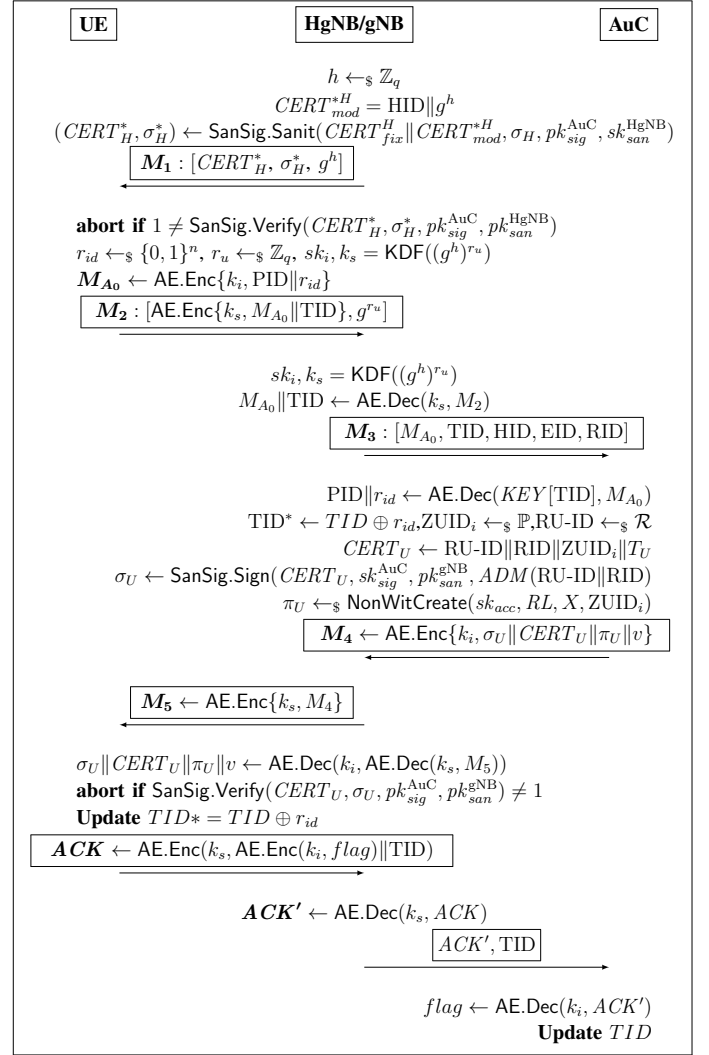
UE

HgNB/gNB

AuC

$h \leftarrow_\$ \mathbb{Z}_q$

$CERT^{*H}_{mod} = \mathrm{HID}\|g^h$

$(CERT^*_H, \sigma^*_H) \leftarrow \mathsf{SanSig.Sanit}(CERT^H_{fix}\|CERT^{*H}_{mod}, \sigma_H, pk^{\mathrm{AuC}}_{sig}, sk^{\mathrm{HgNB}}_{san})$

$\boldsymbol{M_1} : [CERT^*_H, \sigma^*_H, g^h]$

**abort if** $1 \neq \mathsf{SanSig.Verify}(CERT^*_H, \sigma^*_H, pk^{\mathrm{AuC}}_{sig}, pk^{\mathrm{HgNB}}_{san})$

$r_{id} \leftarrow_\$ \{0,1\}^n$, $r_u \leftarrow_\$ \mathbb{Z}_q$, $sk_i, k_s = \mathsf{KDF}((g^h)^{r_u})$

$\boldsymbol{M_{A_0}} \leftarrow \mathsf{AE.Enc}\{k_i, \mathrm{PID}\|r_{id}\}$

$\boldsymbol{M_2} : [\mathsf{AE.Enc}\{k_s, M_{A_0}\|\mathrm{TID}\}, g^{r_u}]$

$sk_i, k_s = \mathsf{KDF}((g^h)^{r_u})$

$M_{A_0}\|\mathrm{TID} \leftarrow \mathsf{AE.Dec}(k_s, M_2)$

$\boldsymbol{M_3} : [M_{A_0}, \mathrm{TID}, \mathrm{HID}, \mathrm{EID}, \mathrm{RID}]$

$\mathrm{PID}\|r_{id} \leftarrow \mathsf{AE.Dec}(KEY[\mathrm{TID}], M_{A_0})$

$\mathrm{TID}^* \leftarrow TID \oplus r_{id}$, $\mathrm{ZUID}_i \leftarrow_\$ \mathbb{P}$, RU-ID $\leftarrow_\$ \mathcal{R}$

$CERT_U \leftarrow \mathrm{RU\text{-}ID}\|\mathrm{RID}\|\mathrm{ZUID}_i\|T_U$

$\sigma_U \leftarrow \mathsf{SanSig.Sign}(CERT_U, sk^{\mathrm{AuC}}_{sig}, pk^{\mathrm{gNB}}_{san}, ADM(\mathrm{RU\text{-}ID}\|\mathrm{RID})$

$\pi_U \leftarrow_\$ \mathsf{NonWitCreate}(sk_{acc}, RL, X, \mathrm{ZUID}_i)$

$\boldsymbol{M_4} \leftarrow \mathsf{AE.Enc}\{k_i, \sigma_U\|CERT_U\|\pi_U\|v\}$

$\boldsymbol{M_5} \leftarrow \mathsf{AE.Enc}\{k_s, M_4\}$

$\sigma_U\|CERT_U\|\pi_U\|v \leftarrow \mathsf{AE.Dec}(k_i, \mathsf{AE.Dec}(k_s, M_5))$

**abort if** $\mathsf{SanSig.Verify}(CERT_U, \sigma_U, pk^{\mathrm{AuC}}_{sig}, pk^{\mathrm{gNB}}_{san}) \neq 1$

**Update** $TID* = TID \oplus r_{id}$

$\boldsymbol{ACK} \leftarrow \mathsf{AE.Enc}(k_s, \mathsf{AE.Enc}(k_i, flag)\|\mathrm{TID})$

$\boldsymbol{ACK'} \leftarrow \mathsf{AE.Dec}(k_s, ACK)$

$ACK', \mathrm{TID}$

$flag \leftarrow \mathsf{AE.Dec}(k_i, ACK')$

**Update** $TID$